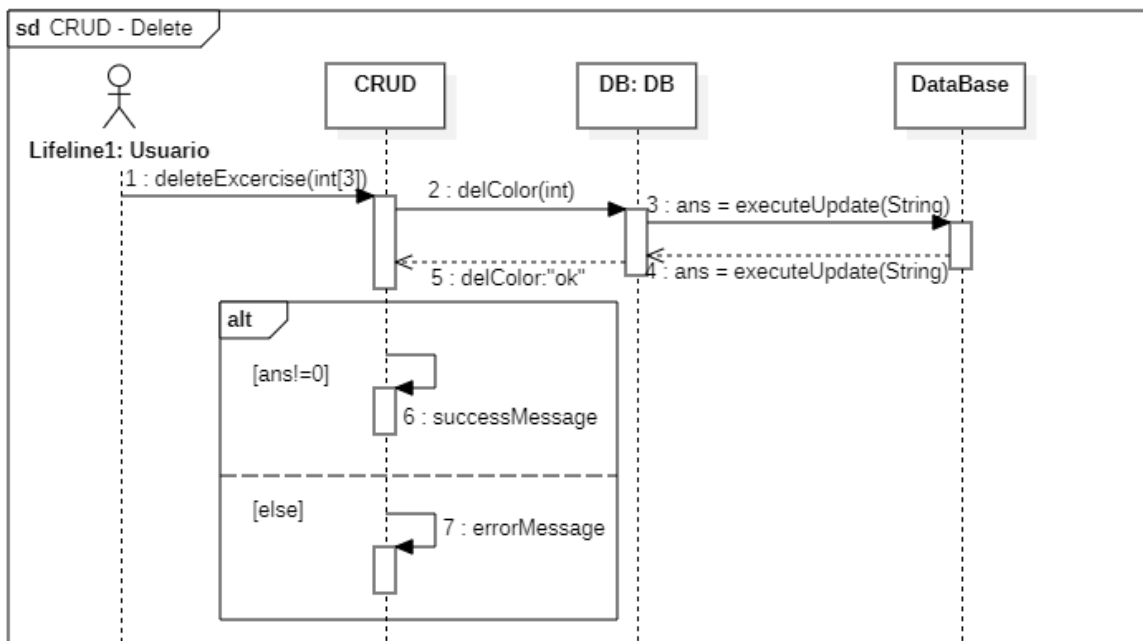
sd CRUD - Delete

CRUD

DB: DB

DataBase

Lifeline1: Usuario

1 : deleteExcercise(int[3])

2 : delColor(int)

3 : ans = executeUpdate(String)

4 : ans = executeUpdate(String)

5 : delColor:"ok"

alt

[ans!=0]

6 : successMessage

[else]

7 : errorMessage